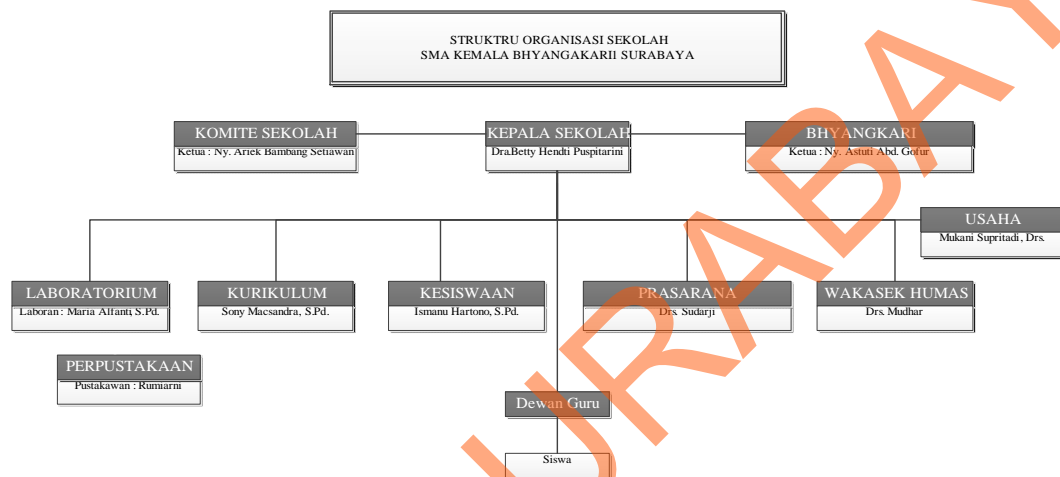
STRUKTRU ORGANISASI SEKOLAH
SMA KEMALA BHYANGAKARII SURABAYA

KOMITE SEKOLAH
Ketua : Ny. Ariek Bambang Setiawan

KEPALA SEKOLAH
Dra.Betty Hendri Puspitarini

BHYANGKARI
Ketua : Ny. Astuti Abd. Gofur

USAHA
Mukani Supritadi, Drs.

LABORATORIUM
Laboran : Maria Alfanti, S.Pd.

KURIKULUM
Sony Macsandra, S.Pd.

KESISWAAN
Ismanu Hartono, S.Pd.

PRASARANA
Drs. Sudarji

WAKASEK HUMAS
Drs. Mudhar

PERPUSTAKAAN
Pustakawan : Rumiarni

Dewan Guru

Siswa

SURABAYA